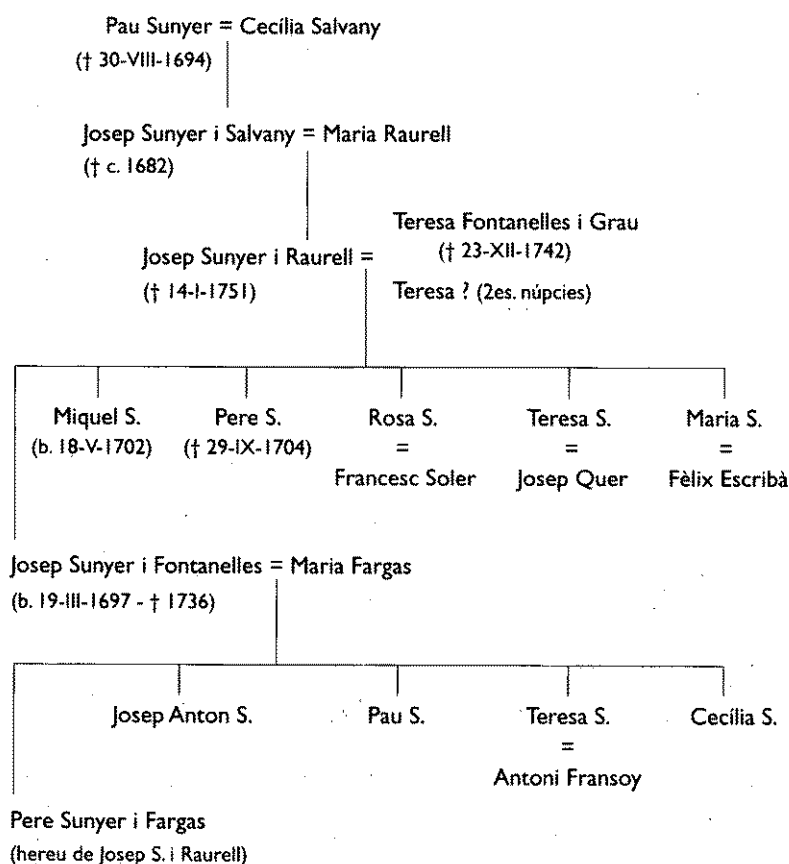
Pau Sunyer = Cecília Salvany
(† 30-VIII-1694)

Josep Sunyer i Salvany = Maria Raurell
(† c. 1682)

Teresa Fontanelles i Grau
(† 23-XII-1742)

Josep Sunyer i Raurell =
(† 14-I-1751)

Teresa ? (2es. núpcies)

Miquel S.
(b. 18-V-1702)

Pere S.
(† 29-IX-1704)

Rosa S.
=
Francesc Soler

Teresa S.
=
Josep Quer

Maria S.
=
Fèlix Escribà

Josep Sunyer i Fontanelles = Maria Fargas
(b. 19-III-1697 - † 1736)

Josep Anton S.

Pau S.

Teresa S.
=
Antoni Fransoy

Cecília S.

Pere Sunyer i Fargas
(hereu de Josep S. i Raurell)